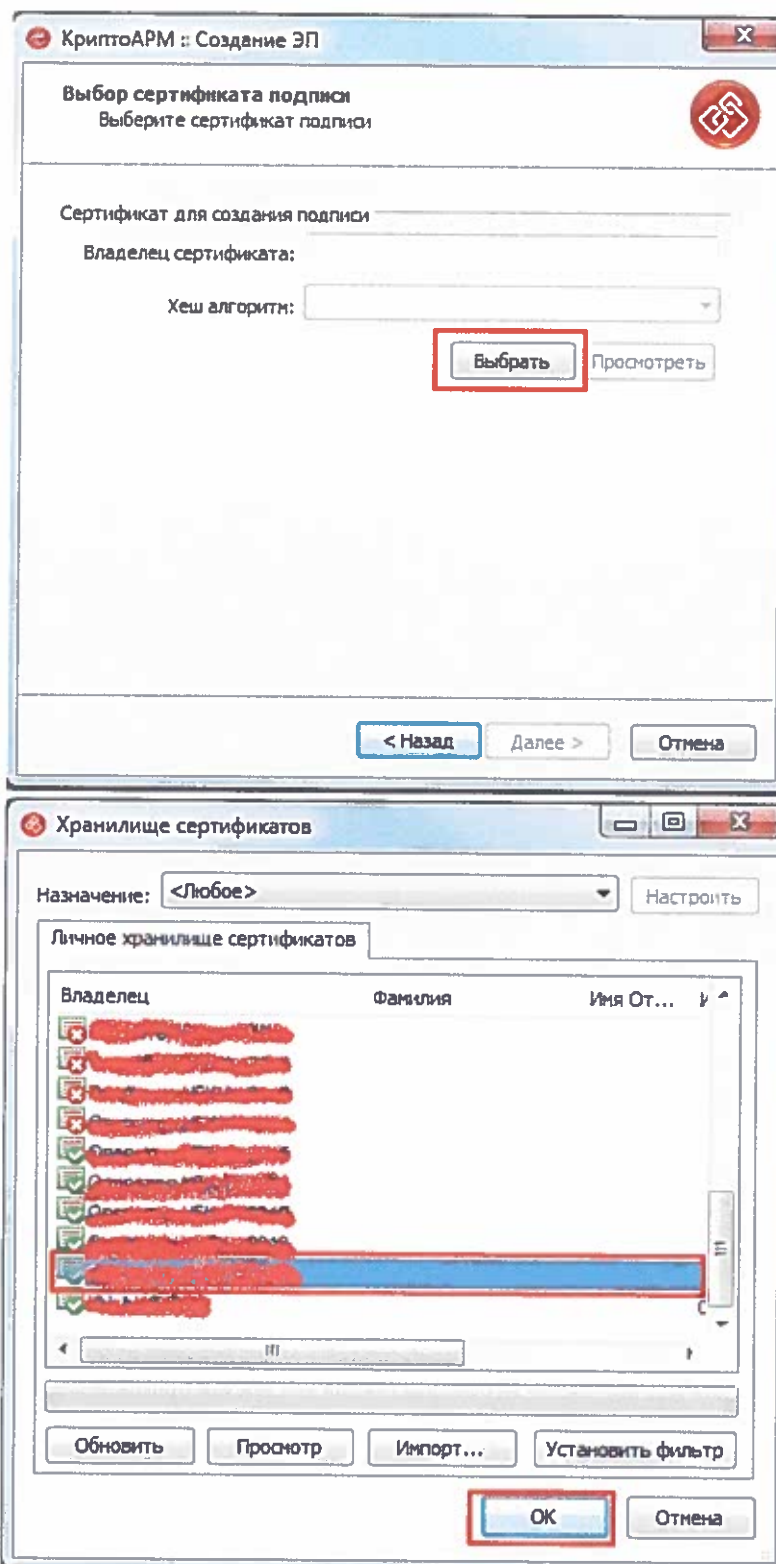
КриптоАРМ :: Создание ЭП

Выбор сертификата подписи
Выберите сертификат подписи

Сертификат для создания подписи
Владелец сертификата:
Хеш алгоритм:

Выбрать
Просмотреть

< Назад
Далее >
Отмена

Хранилище сертификатов

Назначение: <Любое>
Настроить

Личное хранилище сертификатов

| Владелец | Фамилия | Имя От... | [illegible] |
|---|---|---|---|
| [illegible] | | | |
| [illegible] | | | |
| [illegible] | | | |
| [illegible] | | | |
| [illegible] | | | |
| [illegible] | | | |
| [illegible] | | | |
| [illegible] | | | |
| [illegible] | | | |
| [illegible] | | | |

Обновить
Просмотр
Импорт...
Установить фильтр

ОК
Отмена